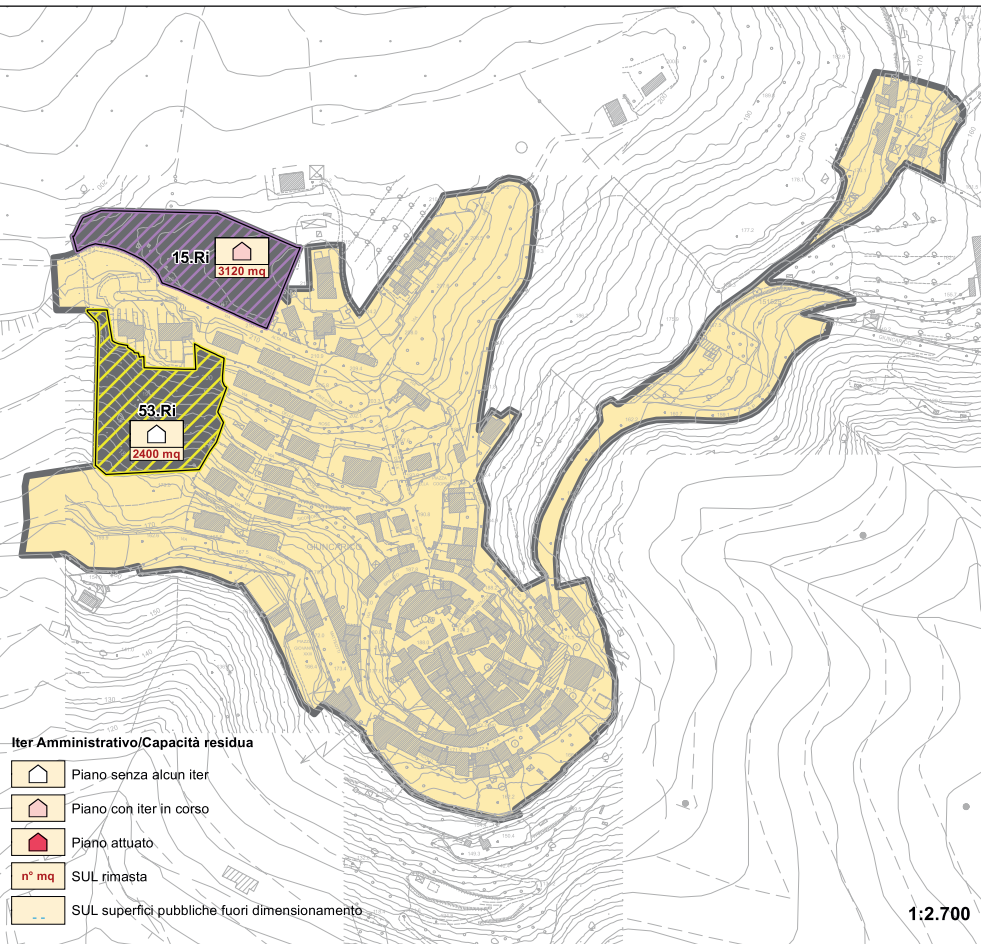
15.Ri
3120 mq

53.Ri
2400 mq

Iter Amministrativo/Capacità residua

Piano senza alcun iter

Piano con iter in corso

Piano attuato

n° mq SUL rimasta

SUL superfici pubbliche fuori dimensionamento

1:2.700